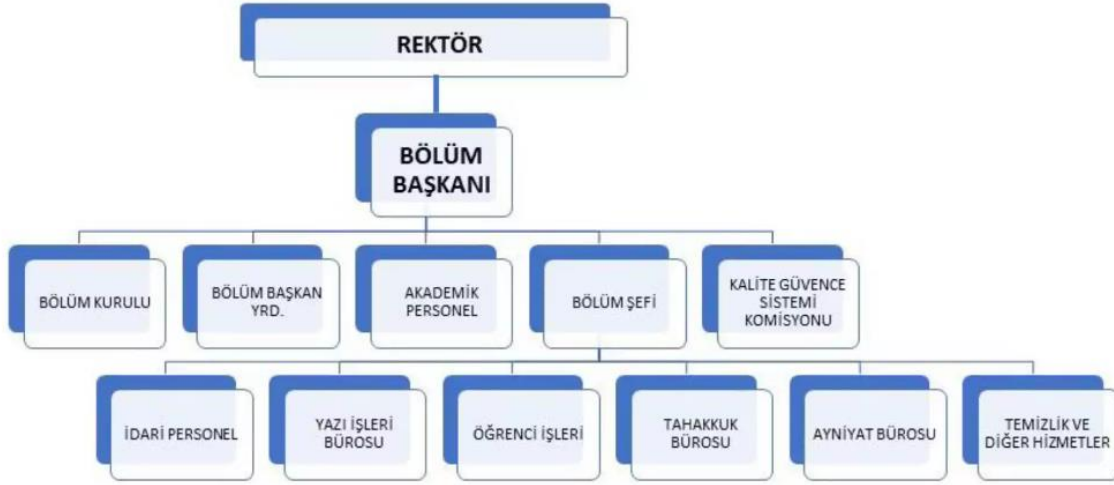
REKTÖR

BÖLÜM BAŞKANI

BÖLÜM KURULU

BÖLÜM BAŞKAN YRD.

AKADEMİK PERSONEL

BÖLÜM ŞEFİ

KALİTE GÜVENCE SİSTEMİ KOMİSYONU

İDARİ PERSONEL

YAZI İŞLERİ BÜROSU

ÖĞRENCİ İŞLERİ

TAHAKKUK BÜROSU

AYNİYAT BÜROSU

TEMİZLİK VE DİĞER HİZMETLER